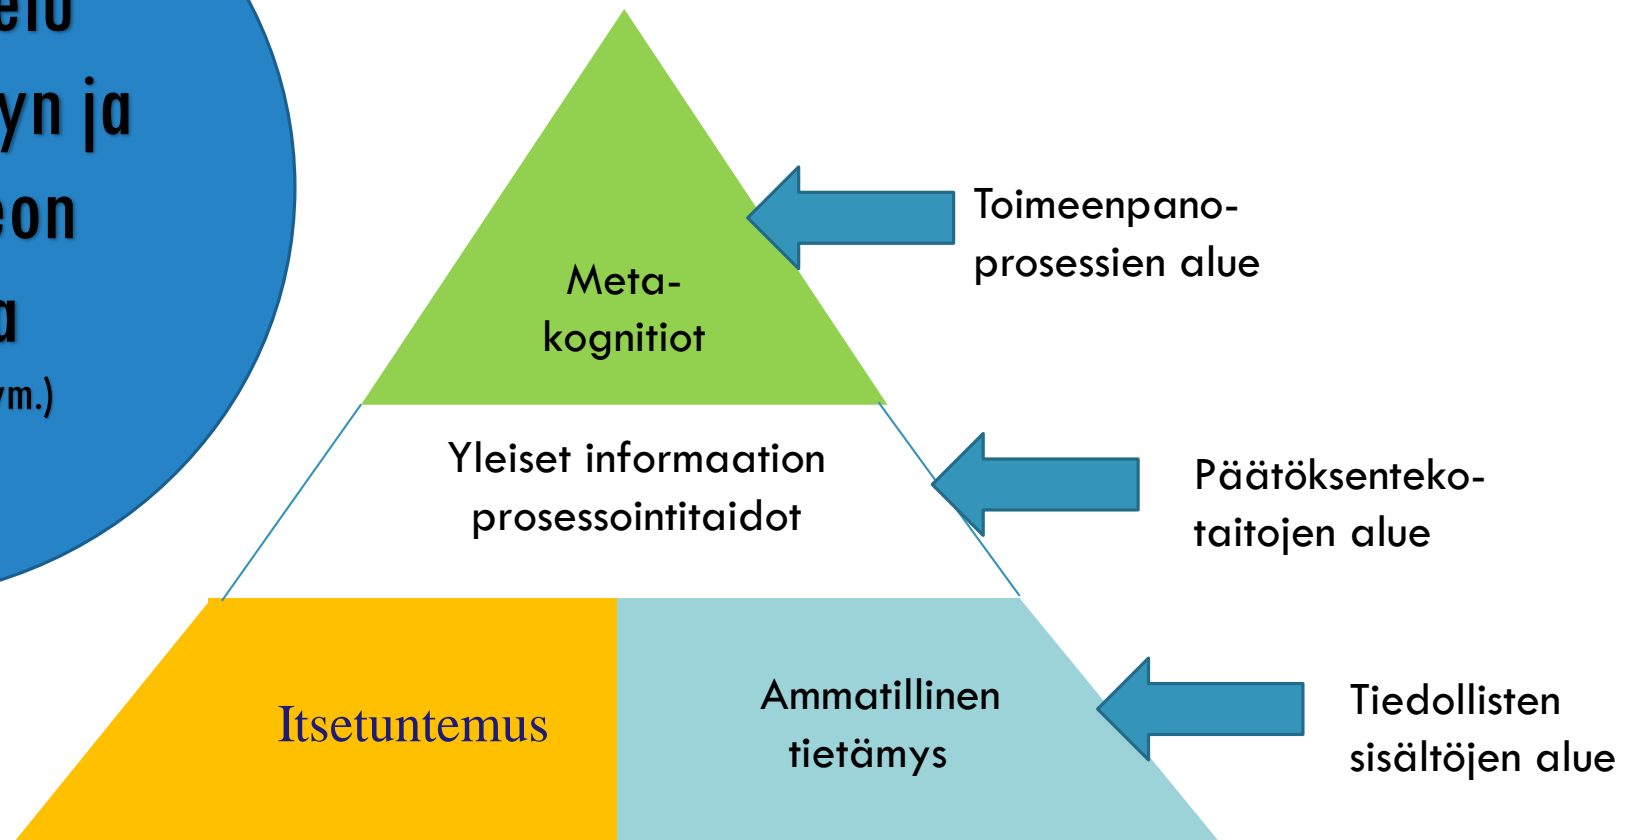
elu
yn ja
eon
a
m.)

Meta-
kognitiot

Toimeenpano-
prosessien alue

Yleiset informaation
prosessointitaidot

Päätöksenteko-
taitojen alue

Itsetuntemus

Ammatillinen
tietämys

Tiedollisten
sisältöjen alue